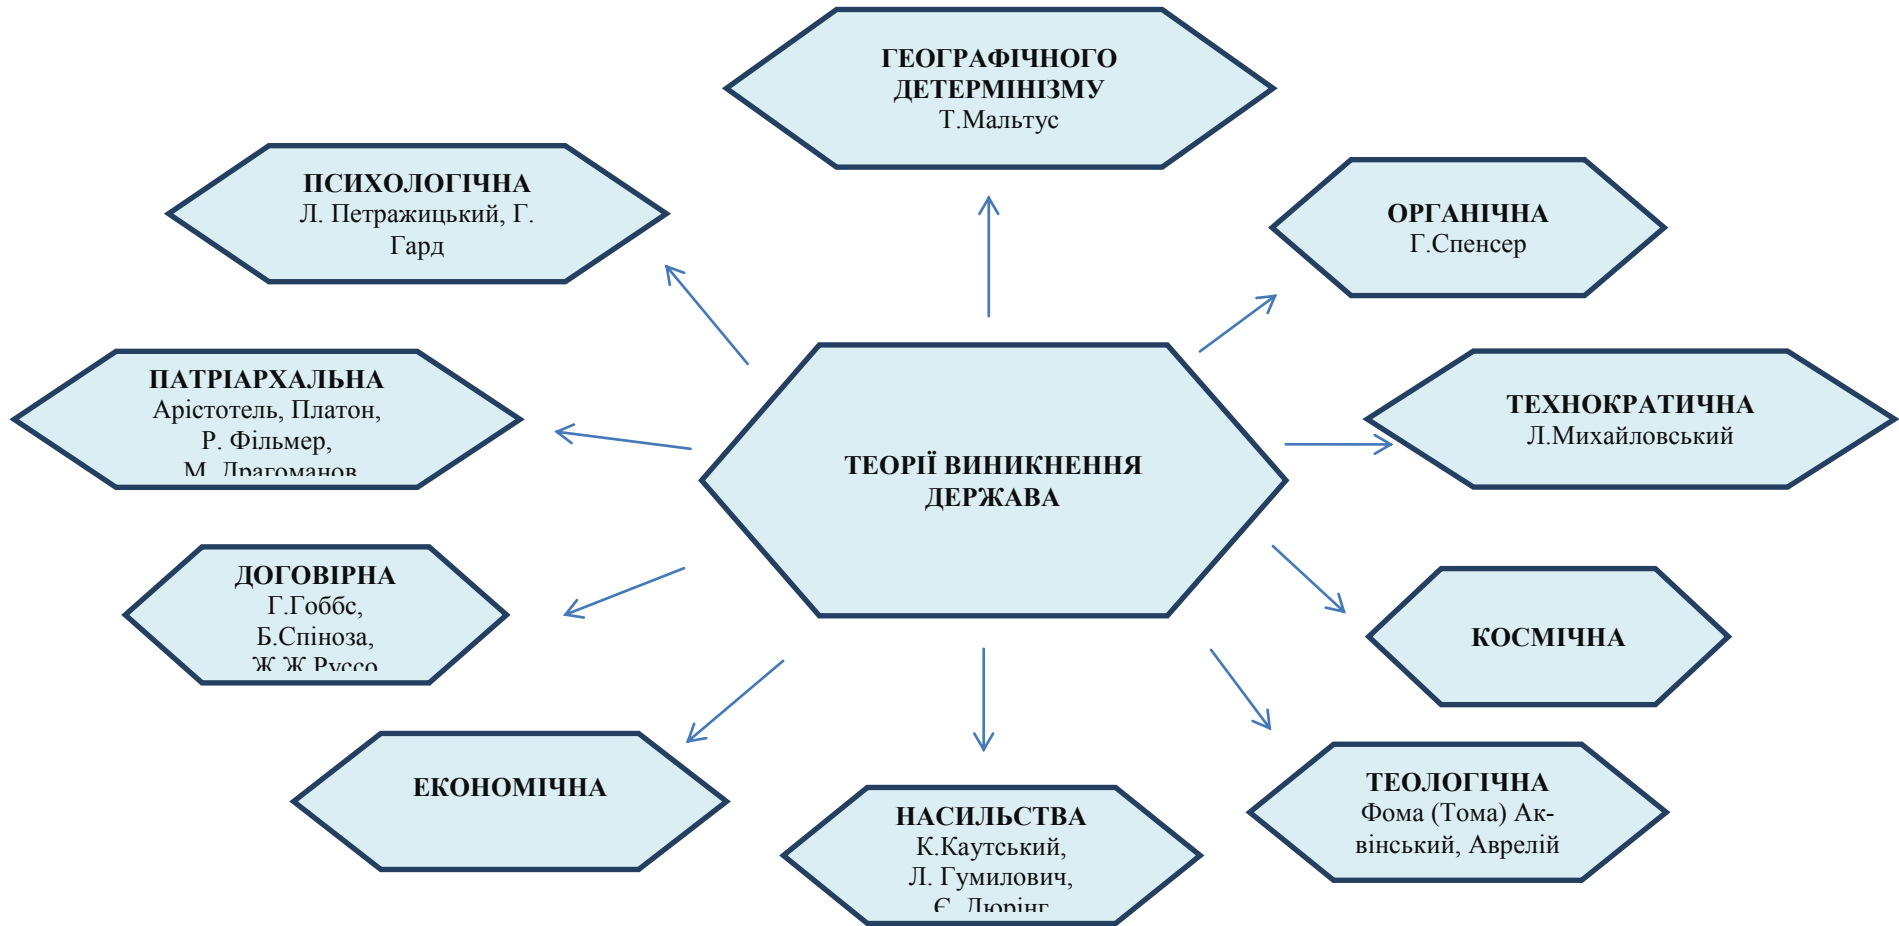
ГЕОГРАФІЧНОГО ДЕТЕРМІНІЗМУ
Т.Мальтус

ПСИХОЛОГІЧНА
Л. Петражицький, Г. Гард

ОРГАНІЧНА
Г.Спенсер

ПАТРІАРХАЛЬНА
Арістотель, Платон, Р. Фільмер, М. Драгоманов

ТЕОРІЇ ВИНИКНЕННЯ ДЕРЖАВА

ТЕХНОКРАТИЧНА
Л.Михайловський

ДОГОВІРНА
Г.Гоббс, Б.Спіноза, Ж.Ж.Руссо

КОСМІЧНА

ЕКОНОМІЧНА

НАСИЛЬСТВА
К.Каутський, Л. Гумилович, Є. Дюрінг

ТЕОЛОГІЧНА
Фома (Тома) Аквінський, Аврелій